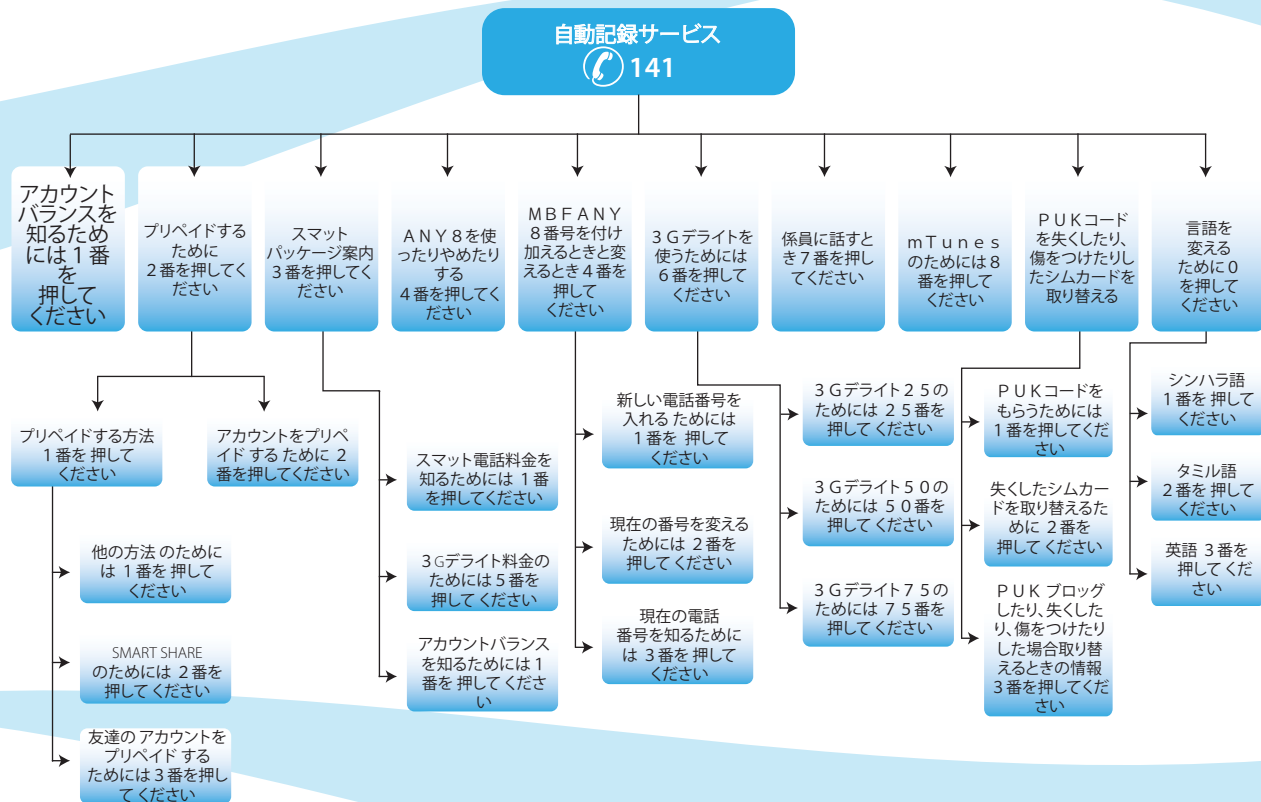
自動記録サービス
141

アカウントバランスを知るためには１番を押してください

プリペイドするために２番を押してください

スマットパッケージ案内３番を押してください

ＡＮＹ８を使ったりやめたりする４番を押してください

ＭＢＦＡＮＹ８番号を付け加えるときと変えるとき４番を押してください

３Ｇデライトを使うためには６番を押してください

係員に話すとき７番を押してください

ｍＴｕｎｅｓのためには８番を押してください

ＰＵＫコードを失くしたり、傷をつけたりしたシムカードを取り替える

言語を変えるために０を押してください

プリペイドする方法１番を押してください

アカウントをプリペイドするために２番を押してください

他の方法のためには１番を押してください

SMART SHAREのためには２番を押してください

友達のアカウントをプリペイドするためには３番を押してください

スマット電話料金を知るためには１番を押してください

３Gデライト料金のためには５番を押してください

アカウントバランスを知るためには１番を押してください

新しい電話番号を入れるためには１番を押してください

現在の番号を変えるためには２番を押してください

現在の電話番号を知るためには３番を押してください

３Ｇデライト２５のためには２５番を押してください

３Ｇデライト５０のためには５０番を押してください

３Ｇデライト７５のためには７５番を押してください

ＰＵＫコードをもらうためには１番を押してください

失くしたシムカードを取り替えるために２番を押してください

ＰＵＫ ブロッグしたり、失くしたり、傷をつけたりした場合取り替えるときの情報３番を押してください

シンハラ語１番を押してください

タミル語２番を押してください

英語３番を押してください